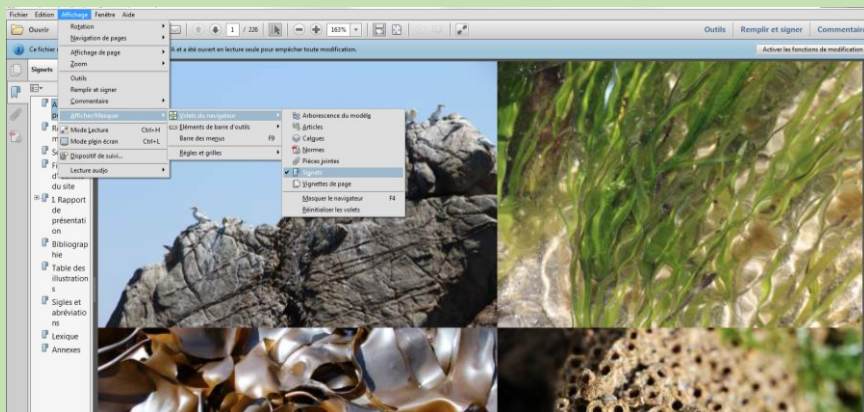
Fichier Edition Affichage Fenêtre Aide

Ouvrir

1 / 226

163%

Outils Remplir et signer Commentaire

Ce fichier ... a été ouvert en lecture seule pour empêcher toute modification.

Activer les fonctions de modification

Signets

Rotation
Navigation de pages
Affichage de page
Zoom
Outils
Remplir et signer
Commentaire
Afficher/Masquer
Mode Lecture Ctrl+H
Mode plein écran Ctrl+L
Dispositif de suivi...
Lecture audio

Volets du navigateur
Eléments de barre d'outils
Barre des menus F9
Règles et grilles

Arborescence du modèle
Articles
Calques
Normes
Pièces jointes
Signets
Vignettes de page
Masquer le navigateur F4
Réinitialiser les volets

A
p
R
S
F
d'
du site
1 Rapport de présentation
Bibliographie
Table des illustrations
Sigles et abréviations
Lexique
Annexes